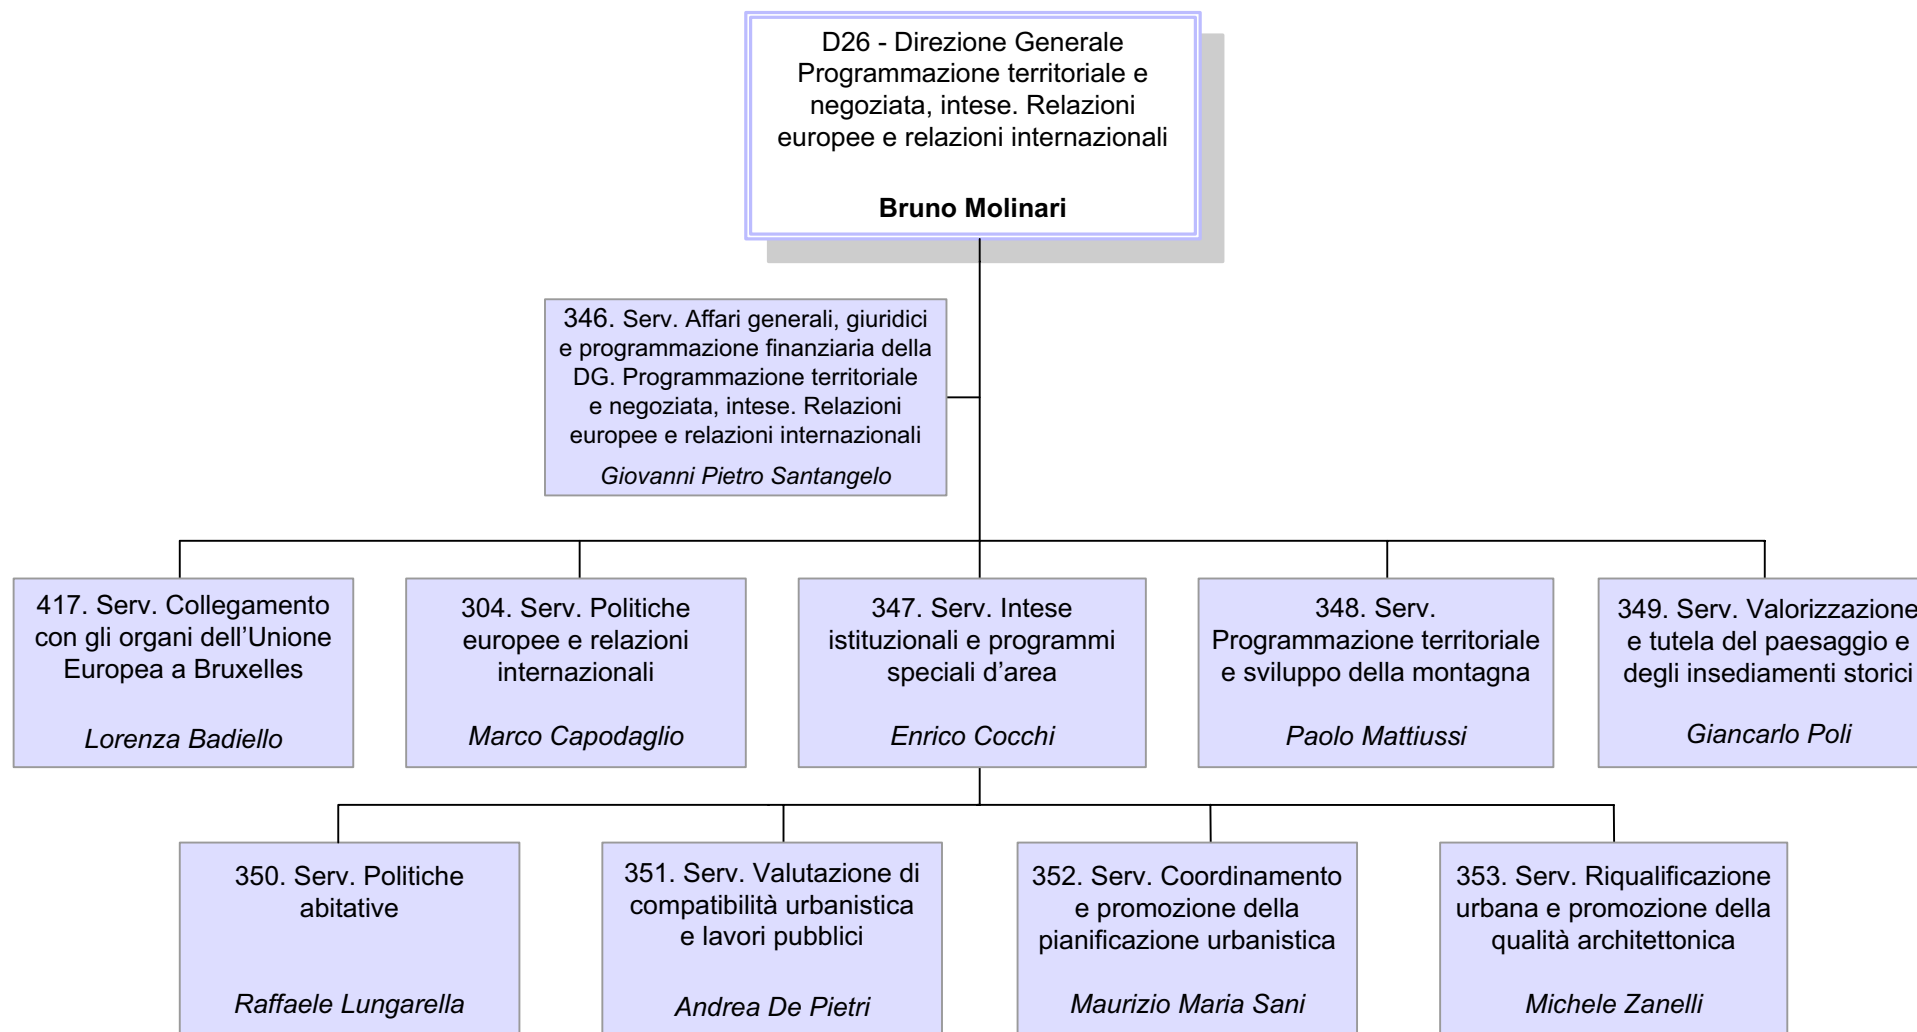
D26 - Direzione Generale Programmazione territoriale e negoziata, intese. Relazioni europee e relazioni internazionali

**Bruno Molinari**

346. Serv. Affari generali, giuridici e programmazione finanziaria della DG. Programmazione territoriale e negoziata, intese. Relazioni europee e relazioni internazionali

*Giovanni Pietro Santangelo*

417. Serv. Collegamento con gli organi dell'Unione Europea a Bruxelles

*Lorenza Badiello*

304. Serv. Politiche europee e relazioni internazionali

*Marco Capodaglio*

347. Serv. Intese istituzionali e programmi speciali d'area

*Enrico Cocchi*

348. Serv. Programmazione territoriale e sviluppo della montagna

*Paolo Mattiussi*

349. Serv. Valorizzazione e tutela del paesaggio e degli insediamenti storici

*Giancarlo Poli*

350. Serv. Politiche abitative

*Raffaele Lungarella*

351. Serv. Valutazione di compatibilità urbanistica e lavori pubblici

*Andrea De Pietri*

352. Serv. Coordinamento e promozione della pianificazione urbanistica

*Maurizio Maria Sani*

353. Serv. Riqualificazione urbana e promozione della qualità architettonica

*Michele Zanelli*